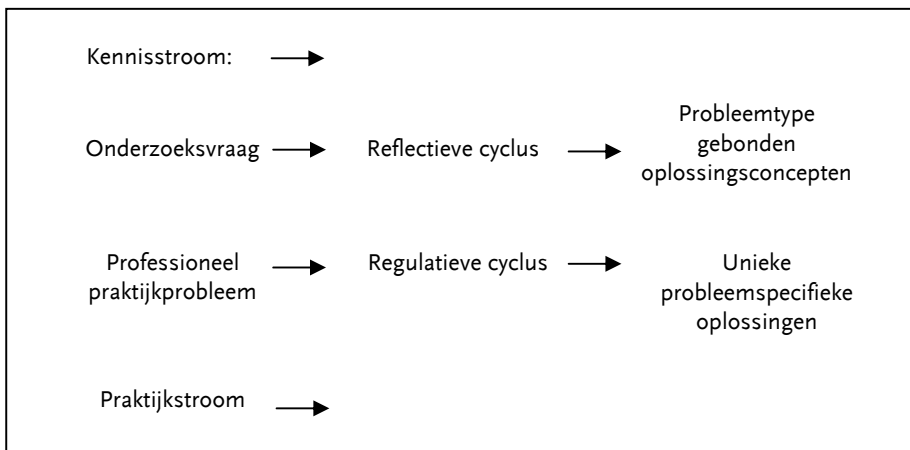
Kennisstroom:

Onderzoeksvraag

Reflectieve cyclus

Probleemtype gebonden oplossingsconcepten

Professioneel praktijkprobleem

Regulatieve cyclus

Unieke probleemspecifieke oplossingen

Praktijkstroom